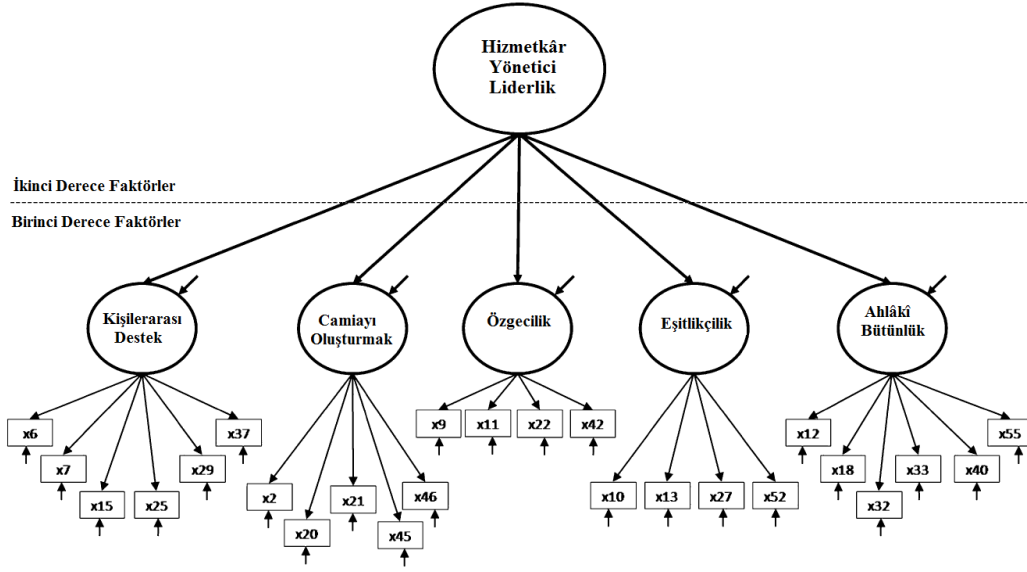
Hizmetkâr Yönetici Liderlik

İkinci Derece Faktörler

Birinci Derece Faktörler

Kişilerarası Destek

Camiayı Oluşturmak

Özgecilik

Eşitlikçilik

Ahlâkî Bütünlük

x6
x7
x15
x25
x29
x37

x2
x20
x21
x45
x46

x9
x11
x22
x42

x10
x13
x27
x52

x12
x18
x32
x33
x40
x55